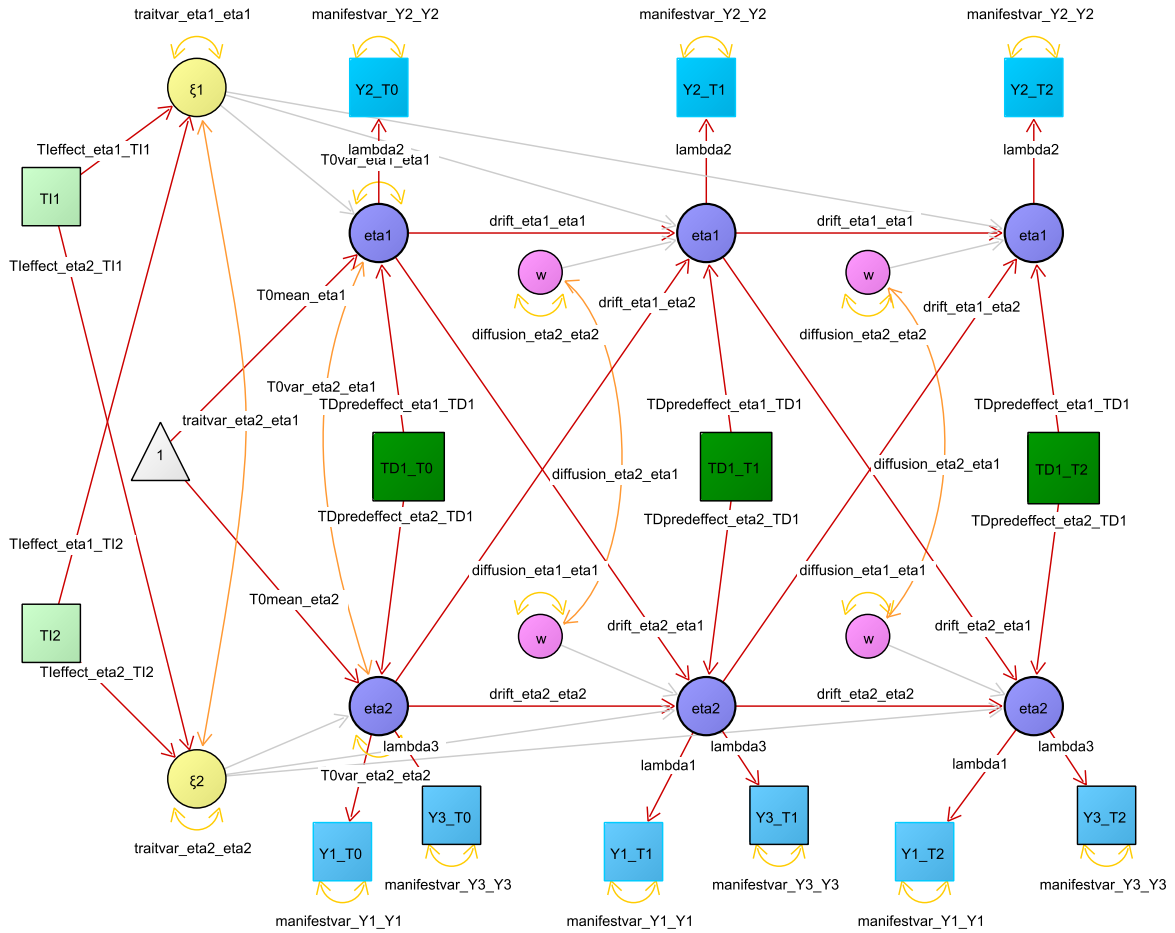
traitvar_eta1_eta1

manifestvar_Y2_Y2

manifestvar_Y2_Y2

manifestvar_Y2_Y2

ξ1

Y2_T0

Y2_T1

Y2_T2

TIeffect_eta1_TI1

lambda2

T0var_eta1_eta1

lambda2

lambda2

TI1

eta1

drift_eta1_eta1

eta1

drift_eta1_eta1

eta1

TIeffect_eta2_TI1

w

w

T0mean_eta1

drift_eta1_eta2

drift_eta1_eta2

diffusion_eta2_eta2

diffusion_eta2_eta2

T0var_eta2_eta1

TDpredeffect_eta1_TD1

TDpredeffect_eta1_TD1

TDpredeffect_eta1_TD1

traitvar_eta2_eta1

1

TD1_T0

TD1_T1

TD1_T2

diffusion_eta2_eta1

diffusion_eta2_eta1

TDpredeffect_eta2_TD1

TDpredeffect_eta2_TD1

TDpredeffect_eta2_TD1

TIeffect_eta1_TI2

diffusion_eta1_eta1

diffusion_eta1_eta1

T0mean_eta2

w

drift_eta2_eta1

w

drift_eta2_eta1

TI2

TIeffect_eta2_TI2

eta2

drift_eta2_eta2

eta2

drift_eta2_eta2

eta2

lambda3

lambda3

lambda3

ξ2

T0var_eta2_eta2

lambda1

lambda1

Y3_T0

Y3_T1

Y3_T2

traitvar_eta2_eta2

Y1_T0

Y1_T1

Y1_T2

manifestvar_Y3_Y3

manifestvar_Y3_Y3

manifestvar_Y3_Y3

manifestvar_Y1_Y1

manifestvar_Y1_Y1

manifestvar_Y1_Y1